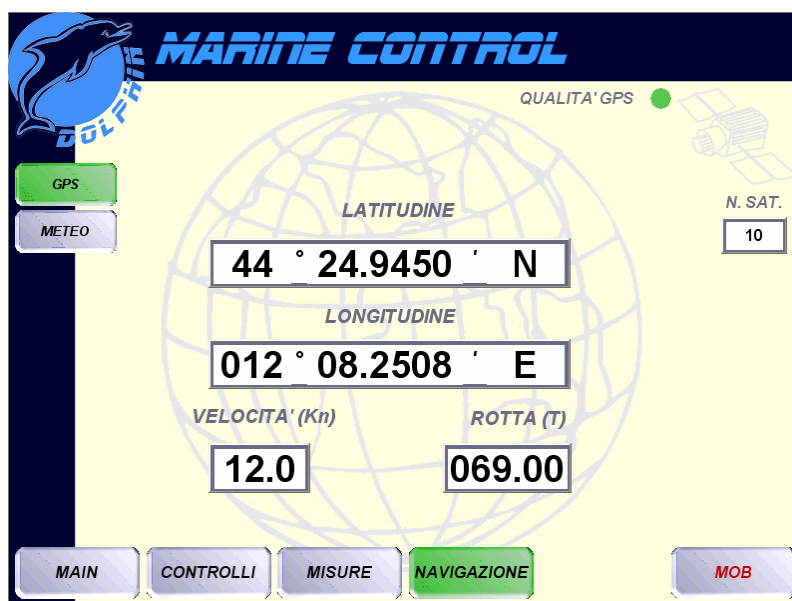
DOLPHIN

MARINE CONTROL

QUALITA' GPS

GPS

METEO

N. SAT.

10

LATITUDINE

44 ° 24.9450 ' N

LONGITUDINE

012 ° 08.2508 ' E

VELOCITA' (Kn)

ROTTA (T)

12.0

069.00

MAIN

CONTROLLI

MISURE

NAVIGAZIONE

MOB